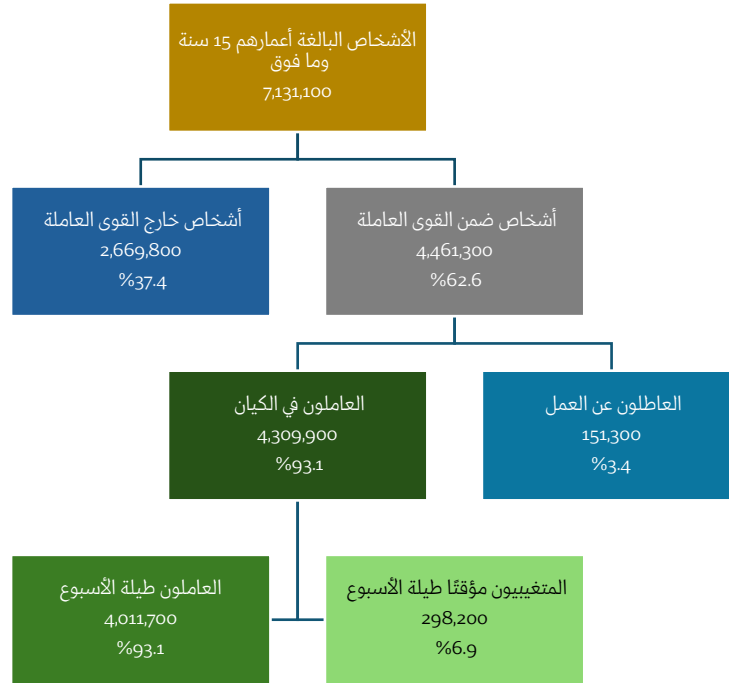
الأشخاص البالغة أعمارهم 15 سنة وما فوق
7,131,100

أشخاص ضمن القوى العاملة
4,461,300
%62.6

أشخاص خارج القوى العاملة
2,669,800
%37.4

العاطلون عن العمل
151,300
%3.4

العاملون في الكيان
4,309,900
%93.1

المتغيبيون مؤقتًا طيلة الأسبوع
298,200
%6.9

العاملون طيلة الأسبوع
4,011,700
%93.1